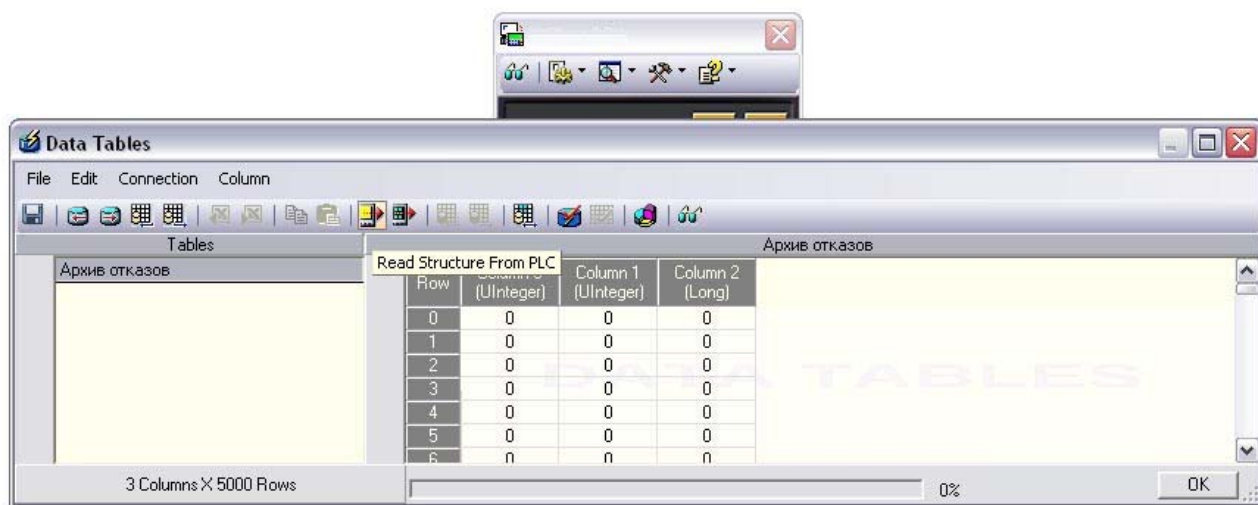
Data Tables

File Edit Connection Column

Tables

Архив отказов

Архив отказов

Read Structure From PLC

| Row | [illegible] (UInteger) | Column 1 (UInteger) | Column 2 (Long) |
|---|---|---|---|
| 0 | 0 | 0 | 0 |
| 1 | 0 | 0 | 0 |
| 2 | 0 | 0 | 0 |
| 3 | 0 | 0 | 0 |
| 4 | 0 | 0 | 0 |
| 5 | 0 | 0 | 0 |
| 6 | 0 | 0 | 0 |

DATA TABLES

3 Columns X 5000 Rows

0%

OK